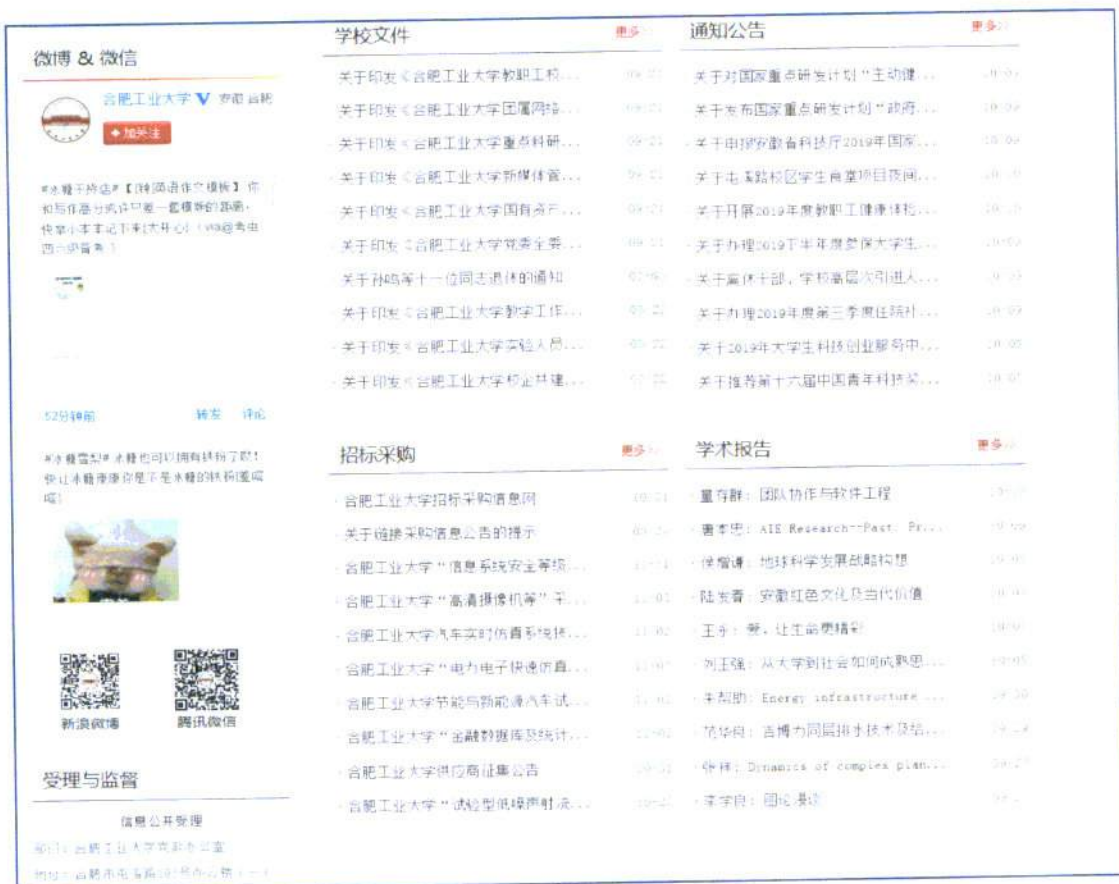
微博 & 微信

合肥工业大学 V 安徽 合肥

+加关注

#冰糖干货店#【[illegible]】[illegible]

52分钟前 转发 评论

#冰糖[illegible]# 冰糖也可以拥有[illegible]了吗！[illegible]

新浪微博 腾讯微信

受理与监督

信息公开受理

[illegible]

学校文件 更多

关于印发《合肥工业大学教职工校... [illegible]
关于印发《合肥工业大学团属网站... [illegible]
关于印发《合肥工业大学重点科研... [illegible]
关于印发《合肥工业大学新媒体管... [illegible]
关于印发《合肥工业大学国有资产... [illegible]
关于印发《合肥工业大学党委全委... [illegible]
关于孙鸣等十一位同志退休的通知 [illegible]
关于印发《合肥工业大学教学工作... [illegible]
关于印发《合肥工业大学实验人员... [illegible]
关于印发《合肥工业大学校企共建... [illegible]

招标采购 更多

合肥工业大学招标采购信息网 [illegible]
关于链接采购信息公告的提示 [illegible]
合肥工业大学"信息系统安全等级... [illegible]
合肥工业大学"高清摄像机等"采... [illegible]
合肥工业大学汽车实时仿真系统採... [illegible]
合肥工业大学"电力电子快速仿真... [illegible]
合肥工业大学节能与新能源汽车试... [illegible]
合肥工业大学"金融数据库及统计... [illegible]
合肥工业大学供应商征集公告 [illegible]
合肥工业大学"试验型低噪声射流... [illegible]

通知公告 更多

关于对国家重点研发计划"主动健... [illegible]
关于发布国家重点研发计划"政府... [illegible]
关于申报安徽省科技厅2019年国家... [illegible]
关于屯溪路校区学生宿舍项目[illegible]... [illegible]
关于开展2019年度教职工健康体检... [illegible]
关于办理2019下半年度参保大学生... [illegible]
关于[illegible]干部，学校高层次引进人... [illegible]
关于办理2019年度第三季度任统计... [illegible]
关于2019年大学生科技创业服务中... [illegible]
关于推荐第十六届中国青年科技奖... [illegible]

学术报告 更多

童存群：团队协作与软件工程 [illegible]
曹孝忠：AIE Research--Past: Pr... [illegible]
侯增谦：地球科学发展战略构想 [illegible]
陆发青：安徽红色文化及当代价值 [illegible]
王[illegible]：赞，让工品更精彩 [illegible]
刘王强：从大学到社会如何成熟思... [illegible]
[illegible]：Energy infrastructure ... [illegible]
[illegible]：吉博力同层排水技术及给... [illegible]
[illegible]：Dynamics of complex plan... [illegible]
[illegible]：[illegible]漫谈 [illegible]